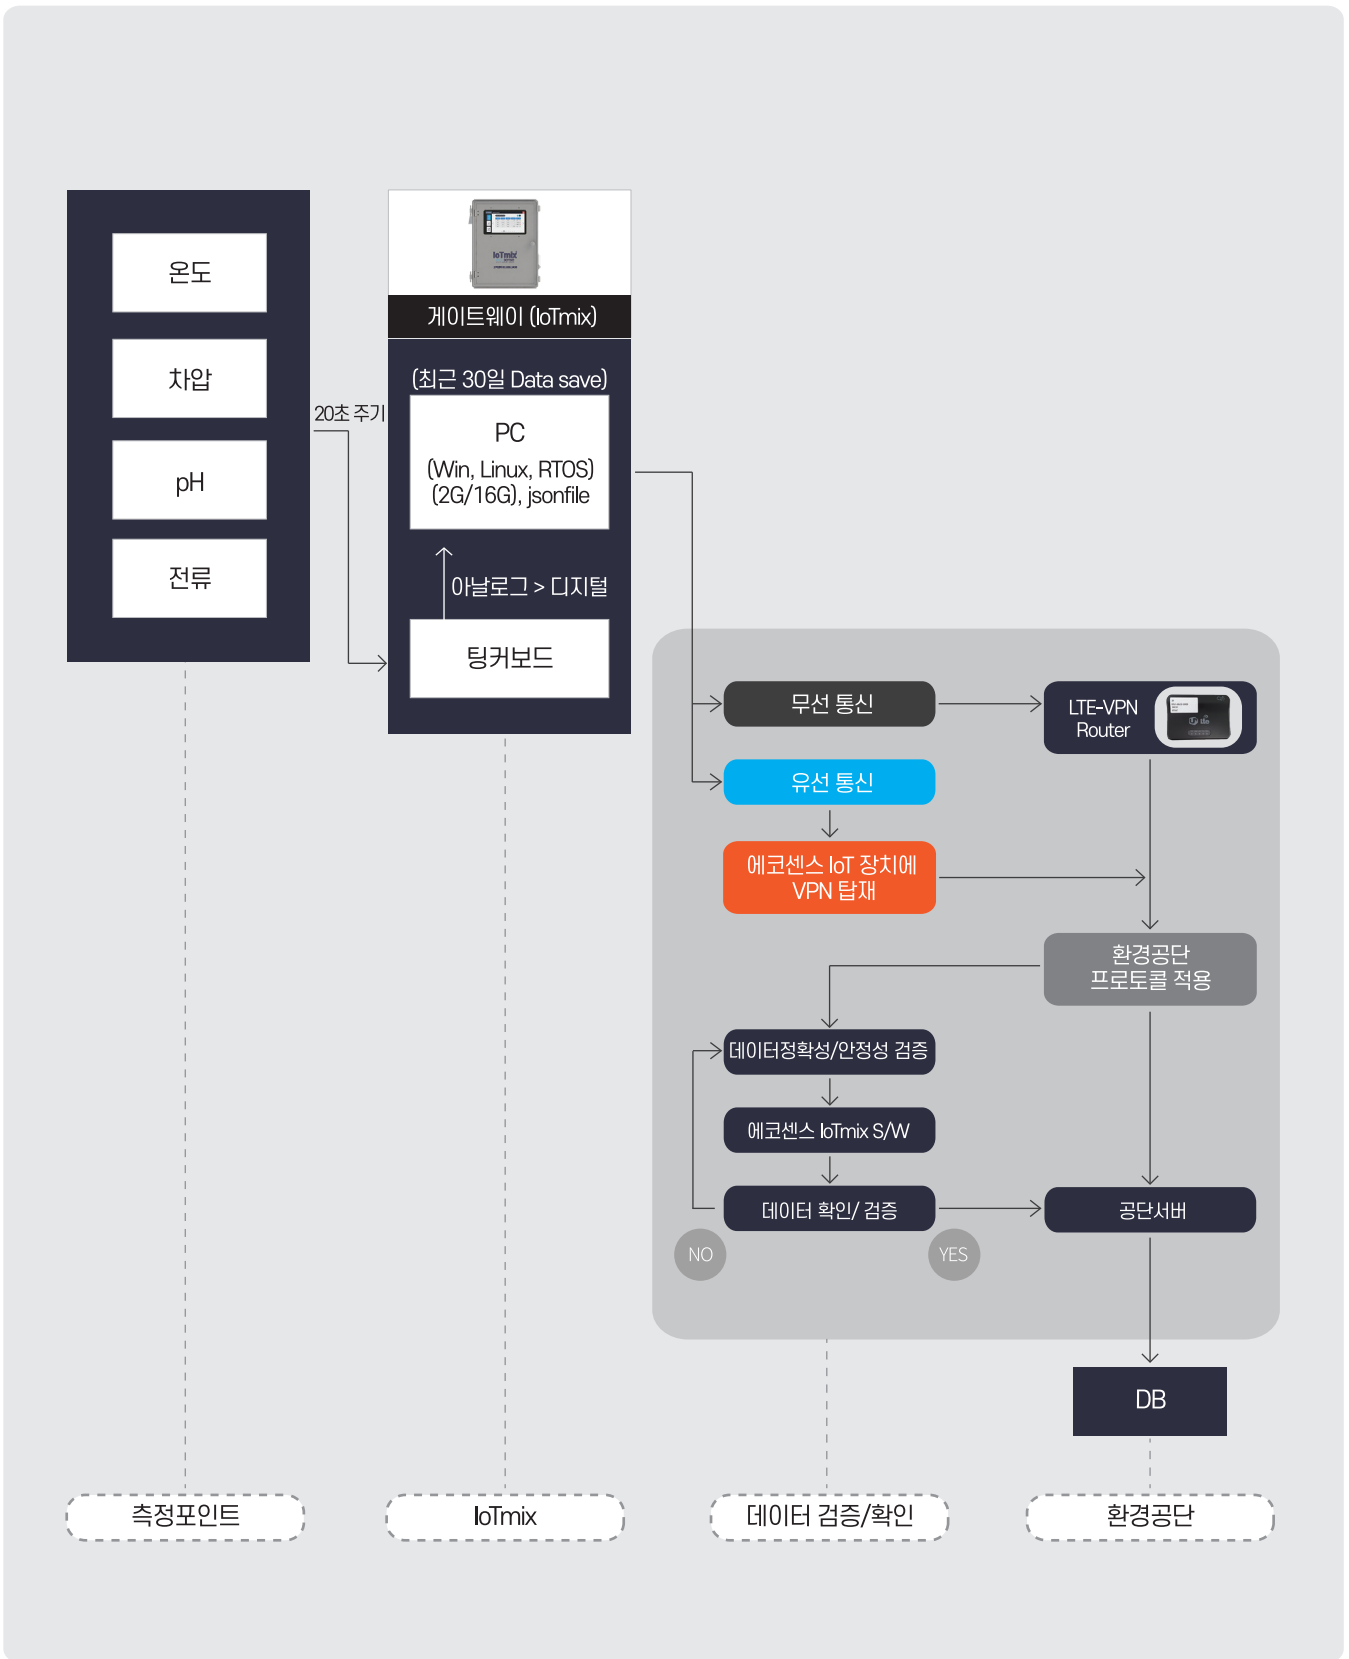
온도

차압

pH

전류

20초 주기

IoTmix

게이트웨이 (IoTmix)

(최근 30일 Data save)

PC
(Win, Linux, RTOS)
(2G/16G), jsonfile

아날로그 > 디지털

팅커보드

무선 통신

LTE-VPN Router

유선 통신

에코센스 IoT 장치에 VPN 탑재

환경공단 프로토콜 적용

데이터정확성/안정성 검증

에코센스 IoTmix S/W

데이터 확인/ 검증

공단서버

NO

YES

DB

측정포인트

IoTmix

데이터 검증/확인

환경공단